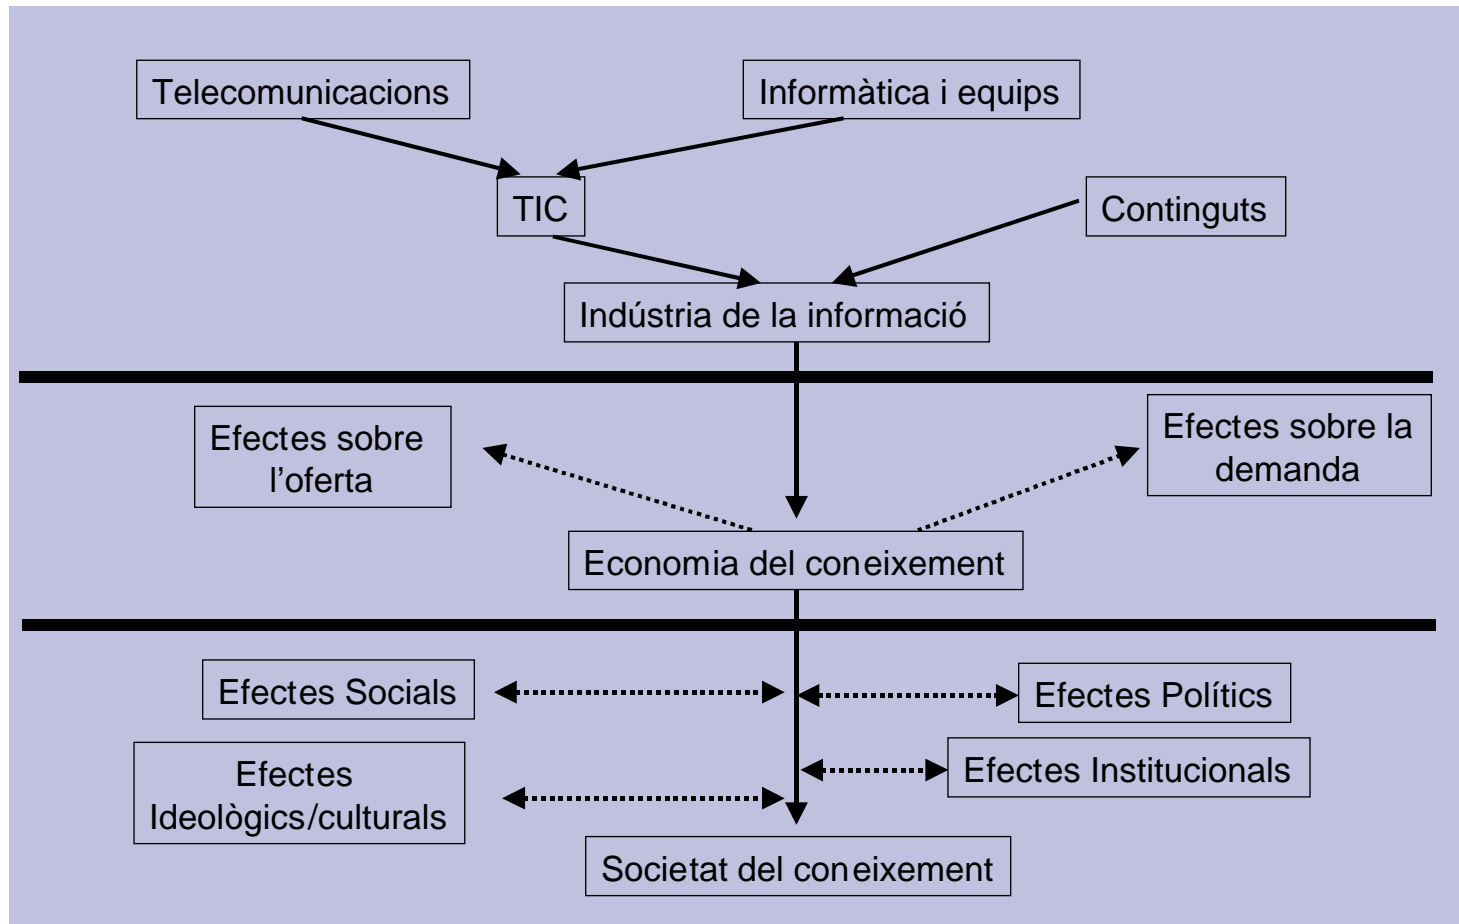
Telecomunicacions

Informàtica i equips

TIC

Continguts

Indústria de la informació

Efectes sobre l'oferta

Efectes sobre la demanda

Economia del coneixement

Efectes Socials

Efectes Polítics

Efectes Ideològics/culturals

Efectes Institucionals

Societat del coneixement